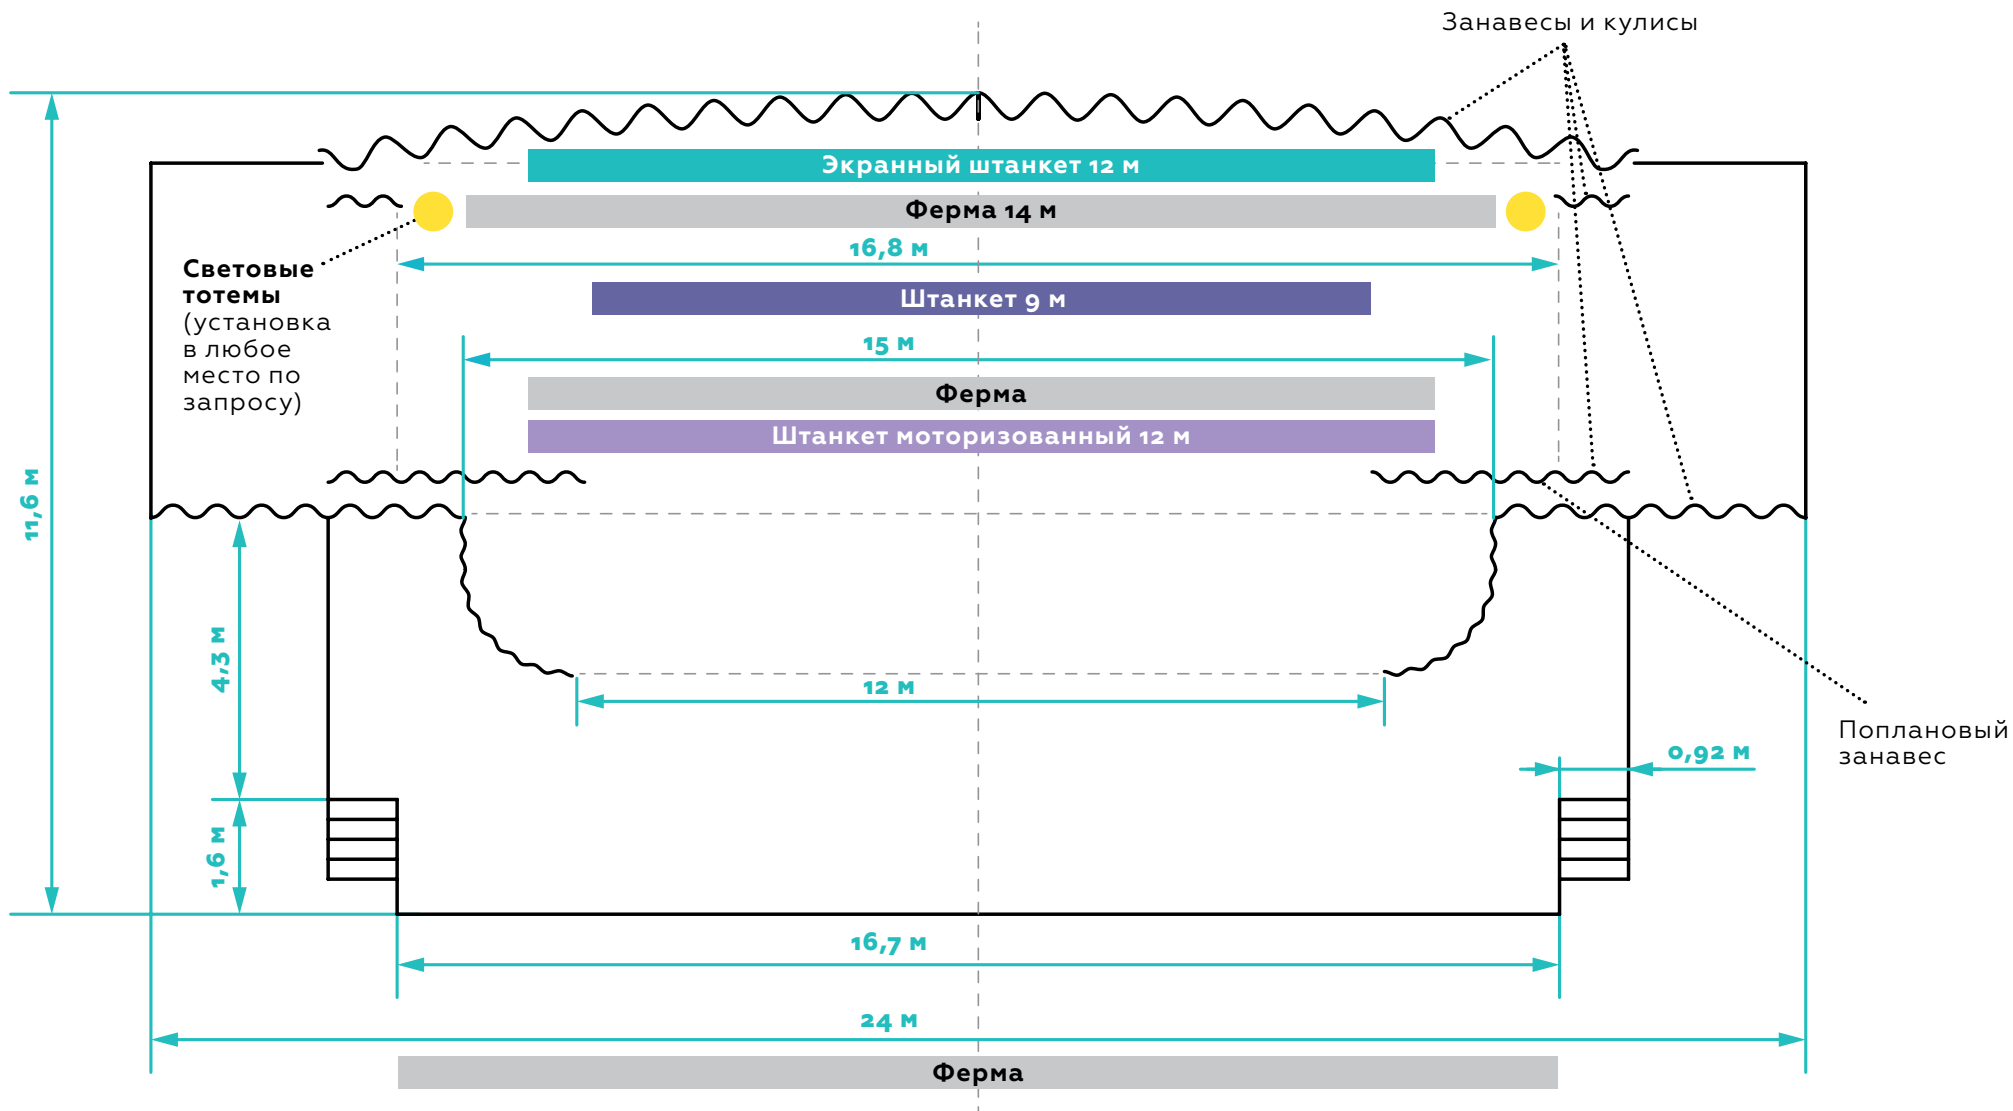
Занавесы и кулисы

Экранный штанкет 12 м

Ферма 14 м

Световые тотемы (установка в любое место по запросу)

16,8 м

Штанкет 9 м

15 м

Ферма

Штанкет моторизованный 12 м

11,6 м

4,3 м

12 м

Поплановый занавес

0,92 м

1,6 м

16,7 м

24 м

Ферма